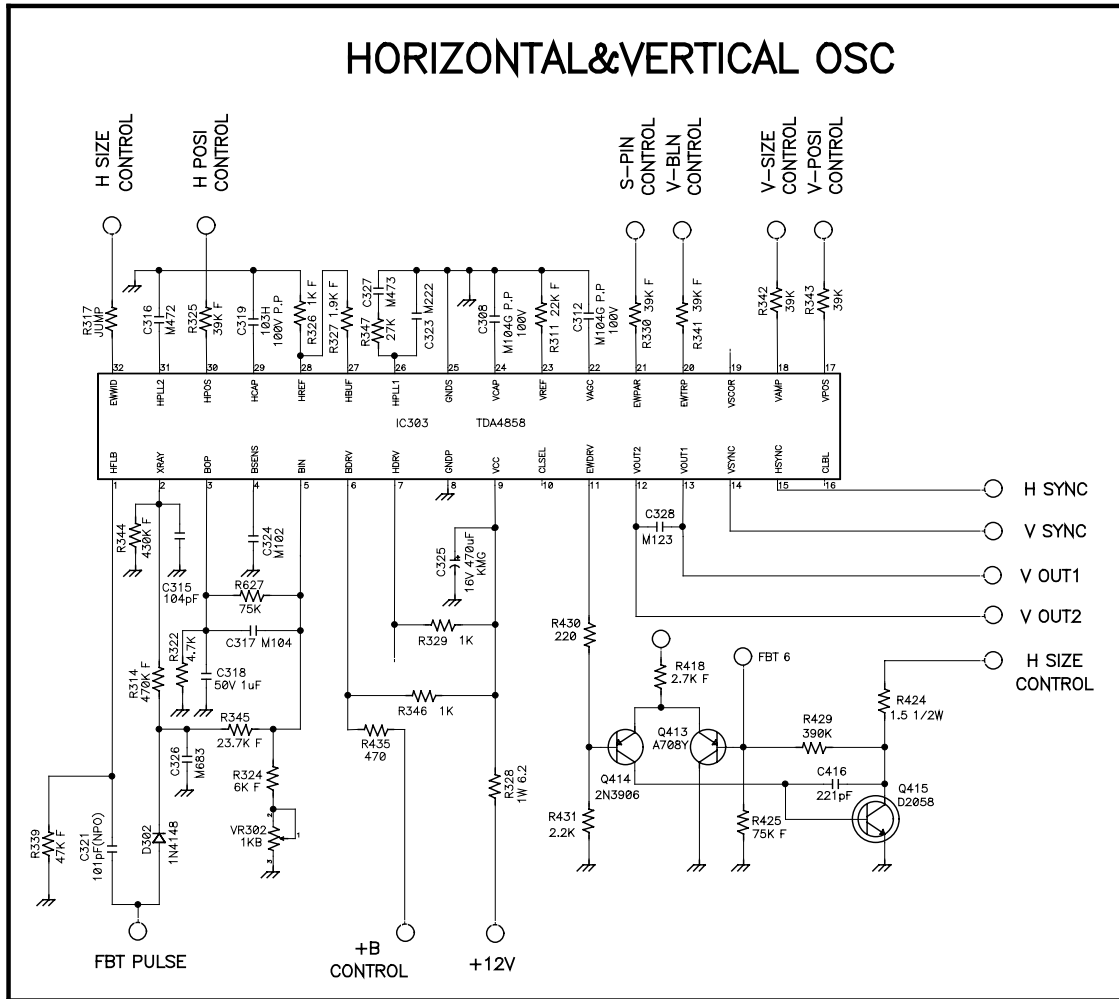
HORIZONTAL&VERTICAL OSC

H SIZE CONTROL
H POSI CONTROL
S-PIN CONTROL
V-BLN CONTROL
V-SIZE CONTROL
V-POSI CONTROL

R317 JUMP
C316 M472
R325 39K F
C319 103H 100V P.P
R326 1K F
R327 1.9K F
R347 27K
C327 M473
C323 M222
C308 M104G P.P 100V
R311 22K F
C312 M104G P.P 100V
R330 39K F
R341 39K F
R342 39K
R343 39K

32 31 30 29 28 27 26 25 24 23 22 21 20 19 18 17
EWWID HPLL2 HPOS HCAP HREF HBUF HPLL1 GNDS VCAP VREF VAGC EWPAR EWTRP VSCOR VAMP VPOS
IC303 TDA4858
HFLB XRAY BOP BSENS BIN BDRV HDRV GNDP VCC CLSEL EWDRV VOUT2 VOUT1 VSYNC HSYNC CLBL
1 2 3 4 5 6 7 8 9 10 11 12 13 14 15 16

H SYNC
V SYNC
V OUT1
V OUT2
H SIZE CONTROL

R344 430K F
C315 104pF
C324 M102
R627 75K
C317 M104
R322 4.7K
C318 50V 1uF
R314 470K F
R345 23.7K F
C326 M683
R324 6K F
VR302 1KB
R339 47K F
C321 101pF(NPO)
D302 1N4148
C325 16V 470uF KMG
R329 1K
R346 1K
R435 470
R328 1W 6.2
C328 M123
R430 220
R418 2.7K F
FBT 6
Q413 A708Y
Q414 2N3906
R429 390K
R424 1.5 1/2W
C416 221pF
Q415 D2058
R431 2.2K
R425 75K F

FBT PULSE
+B CONTROL
+12V